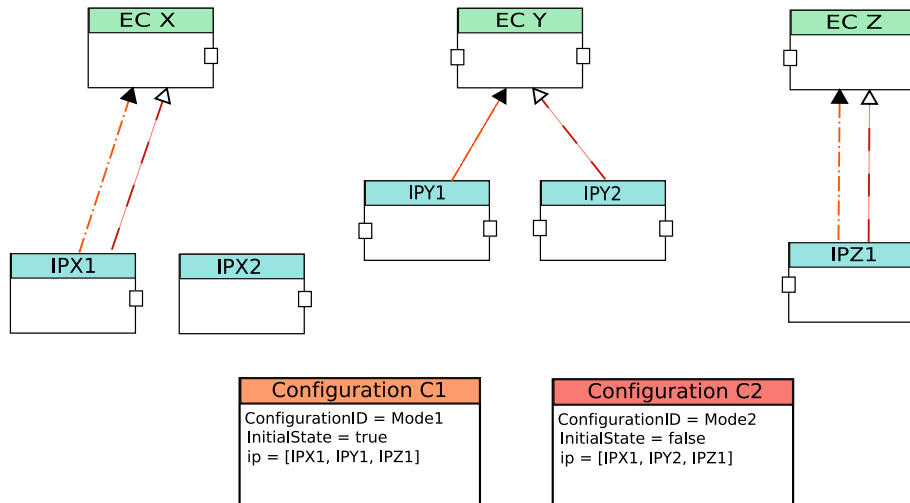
EC X

EC Y

EC Z

IPY1

IPY2

IPX1

IPX2

IPZ1

Configuration C1
ConfigurationID = Mode1
InitialState = true
ip = [IPX1, IPY1, IPZ1]

Configuration C2
ConfigurationID = Mode2
InitialState = false
ip = [IPX1, IPY2, IPZ1]